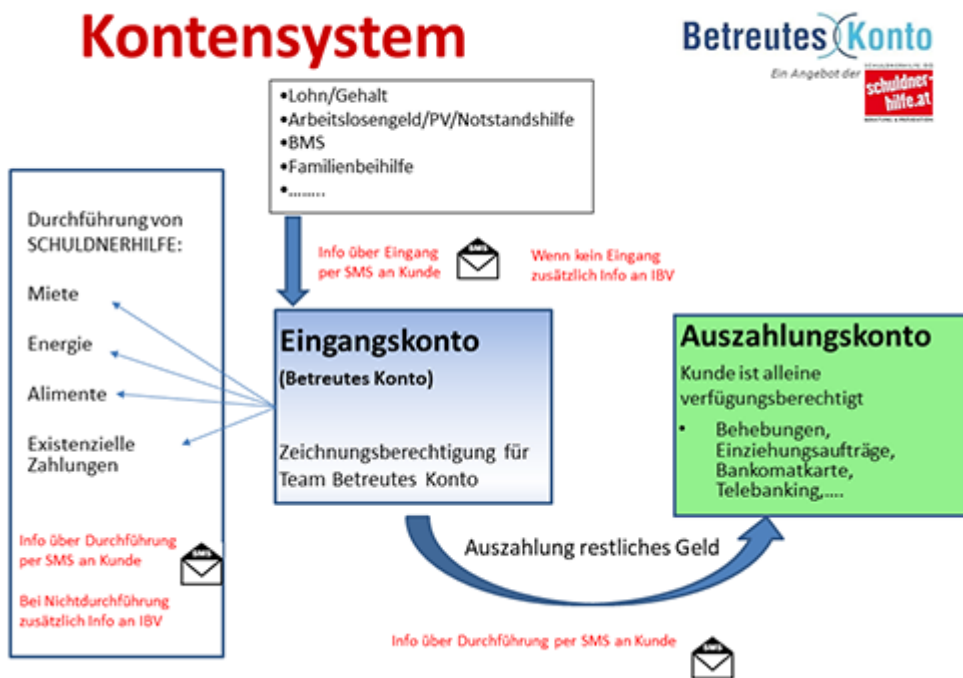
Kontensystem

Betreutes Konto
Ein Angebot der schuldnerhilfe.at

•Lohn/Gehalt
•Arbeitslosengeld/PV/Notstandshilfe
•BMS
•Familienbeihilfe
•……..

Durchführung von SCHULDNERHILFE:

Miete

Energie

Alimente

Existenzielle Zahlungen

Info über Durchführung per SMS an Kunde

SMS

Bei Nichtdurchführung zusätzlich Info an IBV

Info über Eingang per SMS an Kunde

SMS

Wenn kein Eingang zusätzlich Info an IBV

Eingangskonto
(Betreutes Konto)

Zeichnungsberechtigung für Team Betreutes Konto

Auszahlungskonto
Kunde ist alleine verfügungsberechtigt
• Behebungen, Einziehungsaufträge, Bankomatkarte, Telebanking,….

Auszahlung restliches Geld

Info über Durchführung per SMS an Kunde

SMS